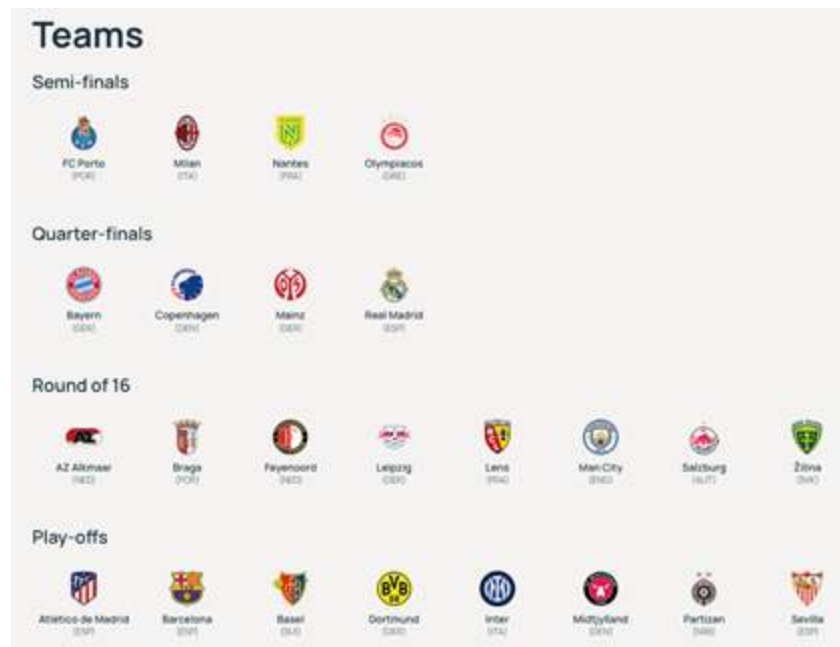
Teams

Semi-finals

FC Porto
(POR)

Milan
(ITA)

Nantes
(FRA)

Olympiacos
(GRE)

Quarter-finals

Bayern
(GER)

Copenhagen
(DEN)

Mainz
(GER)

Real Madrid
(ESP)

Round of 16

AZ Alkmaar
(NED)

Braga
(POR)

Feyenoord
(NED)

Leipzig
(GER)

Lens
(FRA)

Man City
(ENG)

Salzburg
(AUT)

Žilina
(SVK)

Play-offs

Atlético de Madrid
(ESP)

Barcelona
(ESP)

Basel
(SUI)

Dortmund
(GER)

Inter
(ITA)

Midtjylland
(DEN)

Partizan
(SRB)

Sevilla
(ESP)